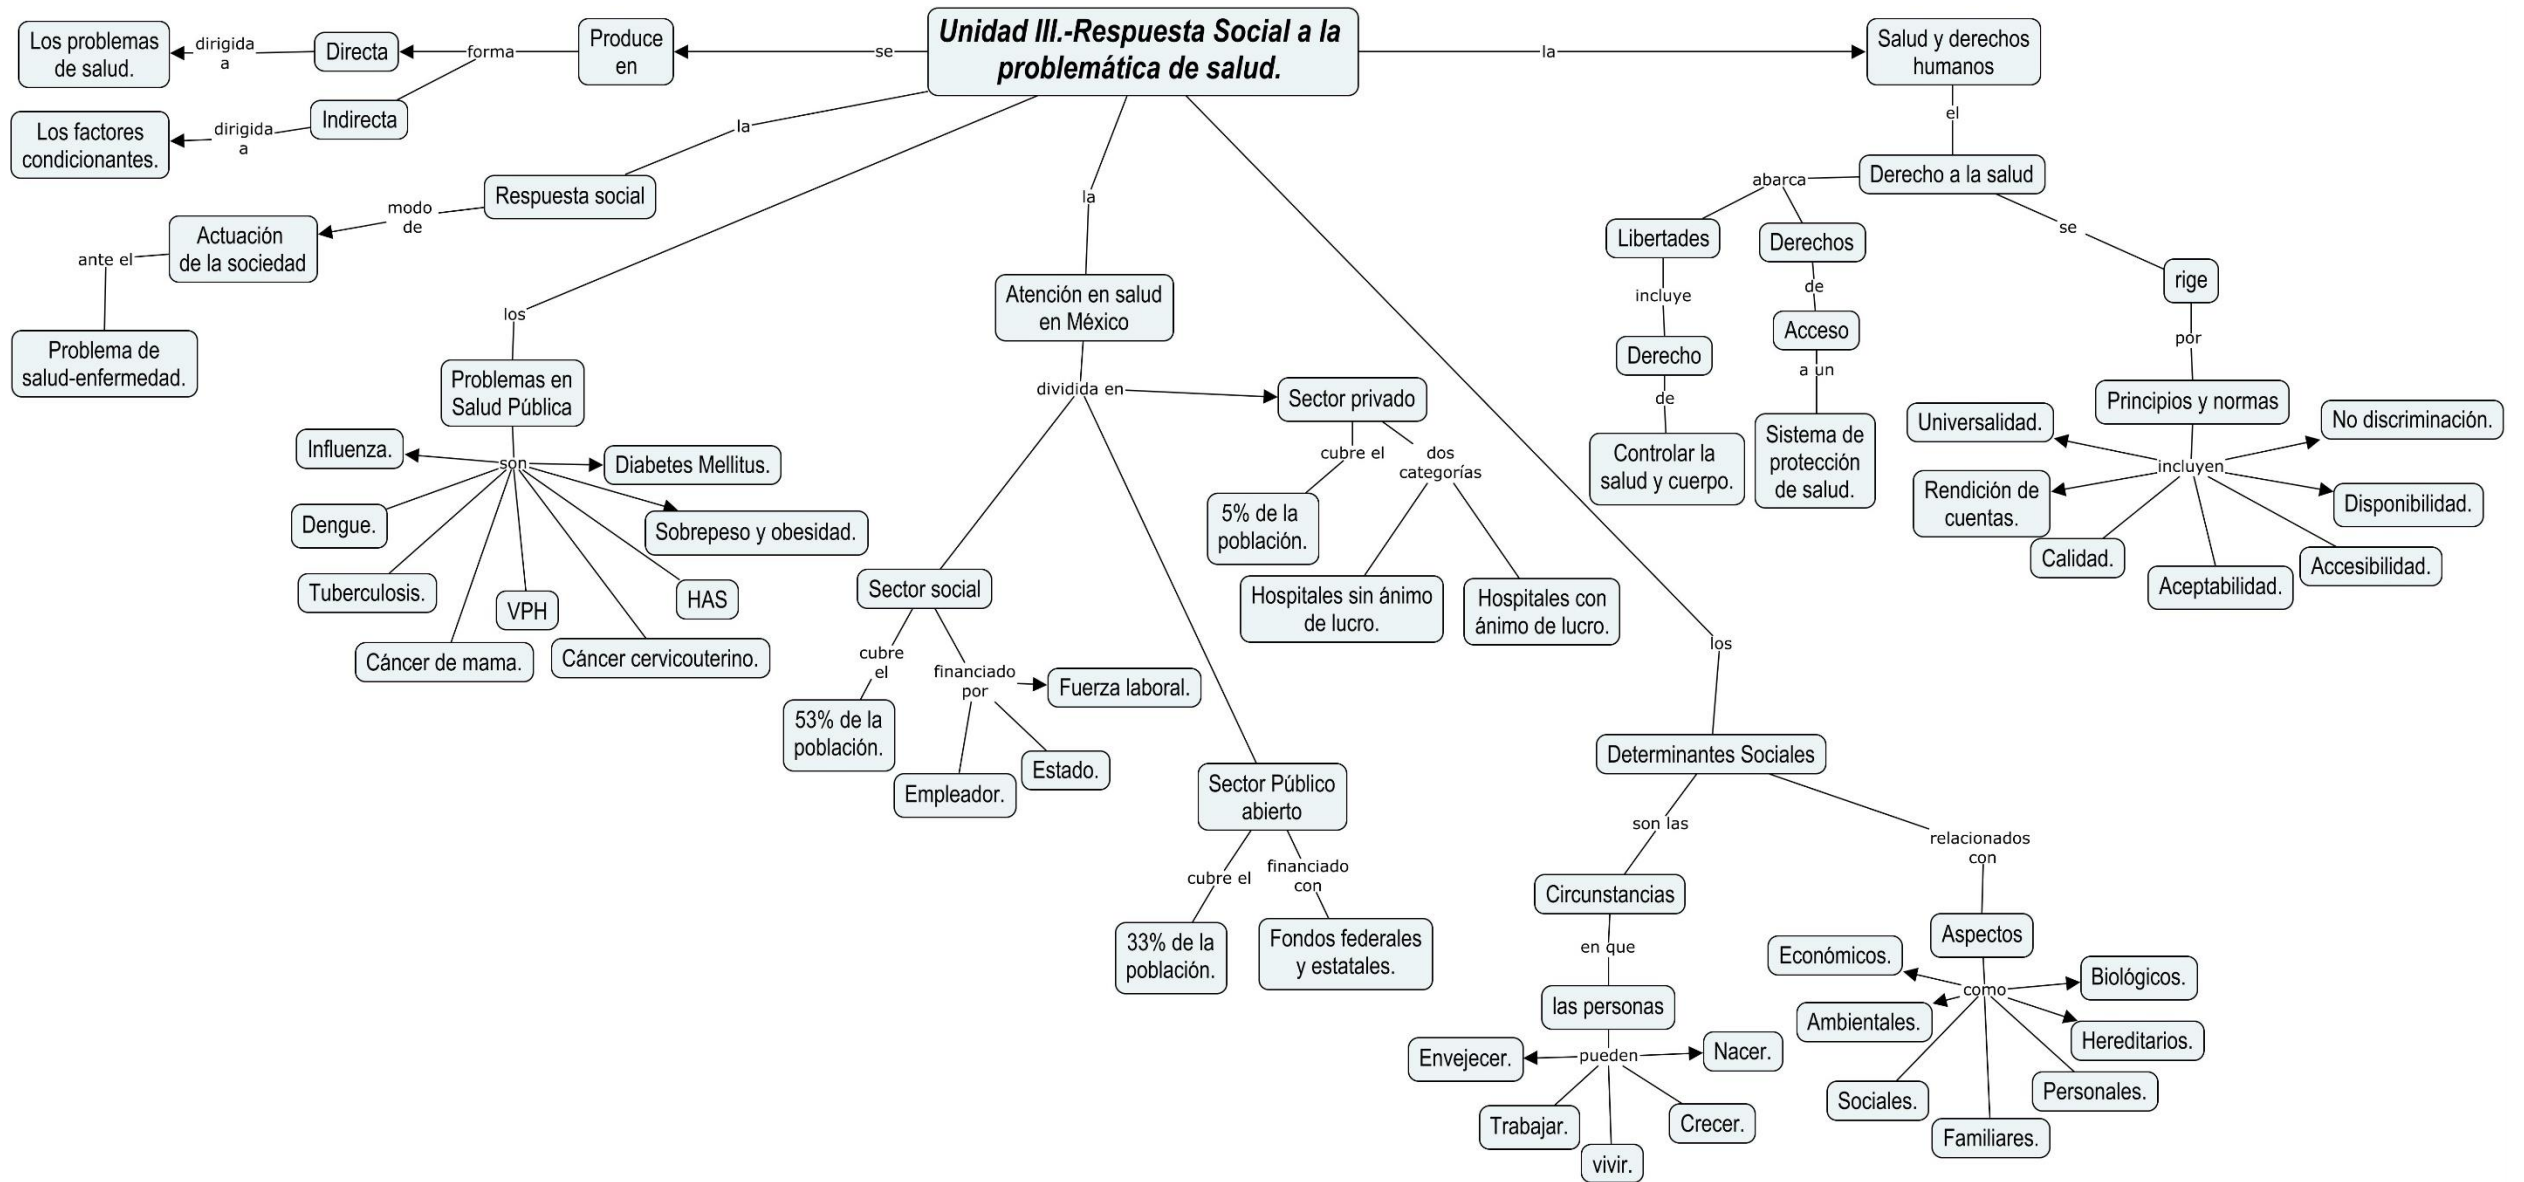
Unidad III.-Respuesta Social a la problemática de salud.

se

Produce en

forma

Directa

dirigida a

Los problemas de salud.

Indirecta

dirigida a

Los factores condicionantes.

la

Respuesta social

modo de

Actuación de la sociedad

ante el

Problema de salud-enfermedad.

los

Problemas en Salud Pública

son

Influenza.

Diabetes Mellitus.

Dengue.

Sobrepeso y obesidad.

Tuberculosis.

VPH

HAS

Cáncer de mama.

Cáncer cervicouterino.

la

Atención en salud en México

dividida en

Sector privado

cubre el

5% de la población.

dos categorías

Hospitales sin ánimo de lucro.

Hospitales con ánimo de lucro.

Sector social

cubre el

53% de la población.

financiado por

Fuerza laboral.

Empleador.

Estado.

Sector Público abierto

cubre el

33% de la población.

financiado con

Fondos federales y estatales.

los

Determinantes Sociales

son las

Circunstancias

en que

las personas

pueden

Envejecer.

Nacer.

Trabajar.

vivir.

Crecer.

relacionados con

Aspectos

como

Económicos.

Biológicos.

Ambientales.

Hereditarios.

Sociales.

Personales.

Familiares.

la

Salud y derechos humanos

el

Derecho a la salud

abarca

Libertades

incluye

Derecho

de

Controlar la salud y cuerpo.

Derechos

de

Acceso

a un

Sistema de protección de salud.

se

rige

por

Principios y normas

incluyen

Universalidad.

No discriminación.

Rendición de cuentas.

Disponibilidad.

Calidad.

Aceptabilidad.

Accesibilidad.